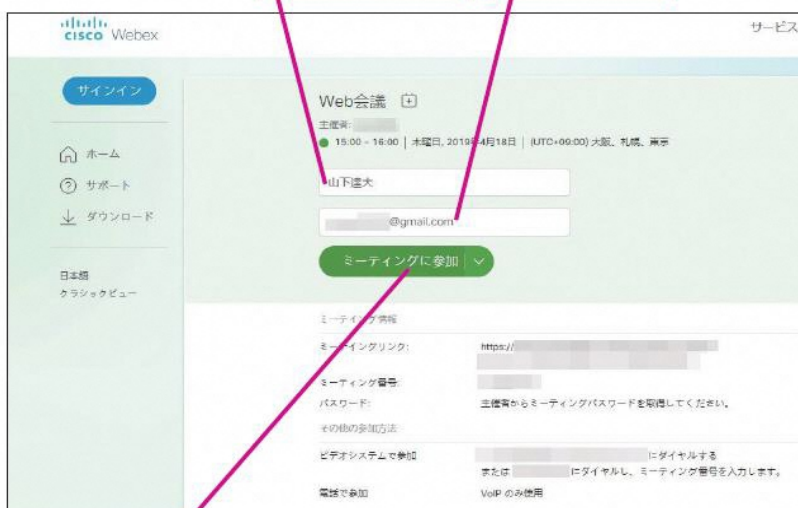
cisco Webex

サービス

サインイン

ホーム

サポート

ダウンロード

日本語
クラシックビュー

Web会議

主催者:

15:00 - 16:00 | 木曜日, 2019年4月18日 | (UTC+09:00) 大阪、札幌、東京

山下達大

@gmail.com

ミーティングに参加

ミーティング情報

| | |
|---|---|
| ミーティングリンク: | https:// |
| ミーティング番号: | |
| パスワード: | 主催者からミーティングパスワードを取得してください。 |

その他の参加方法

| | |
|---|---|
| ビデオシステムで参加 | にダイヤルする<br>または にダイヤルし、ミーティング番号を入力します。 |
| 電話で参加 | VoIP のみ使用 |